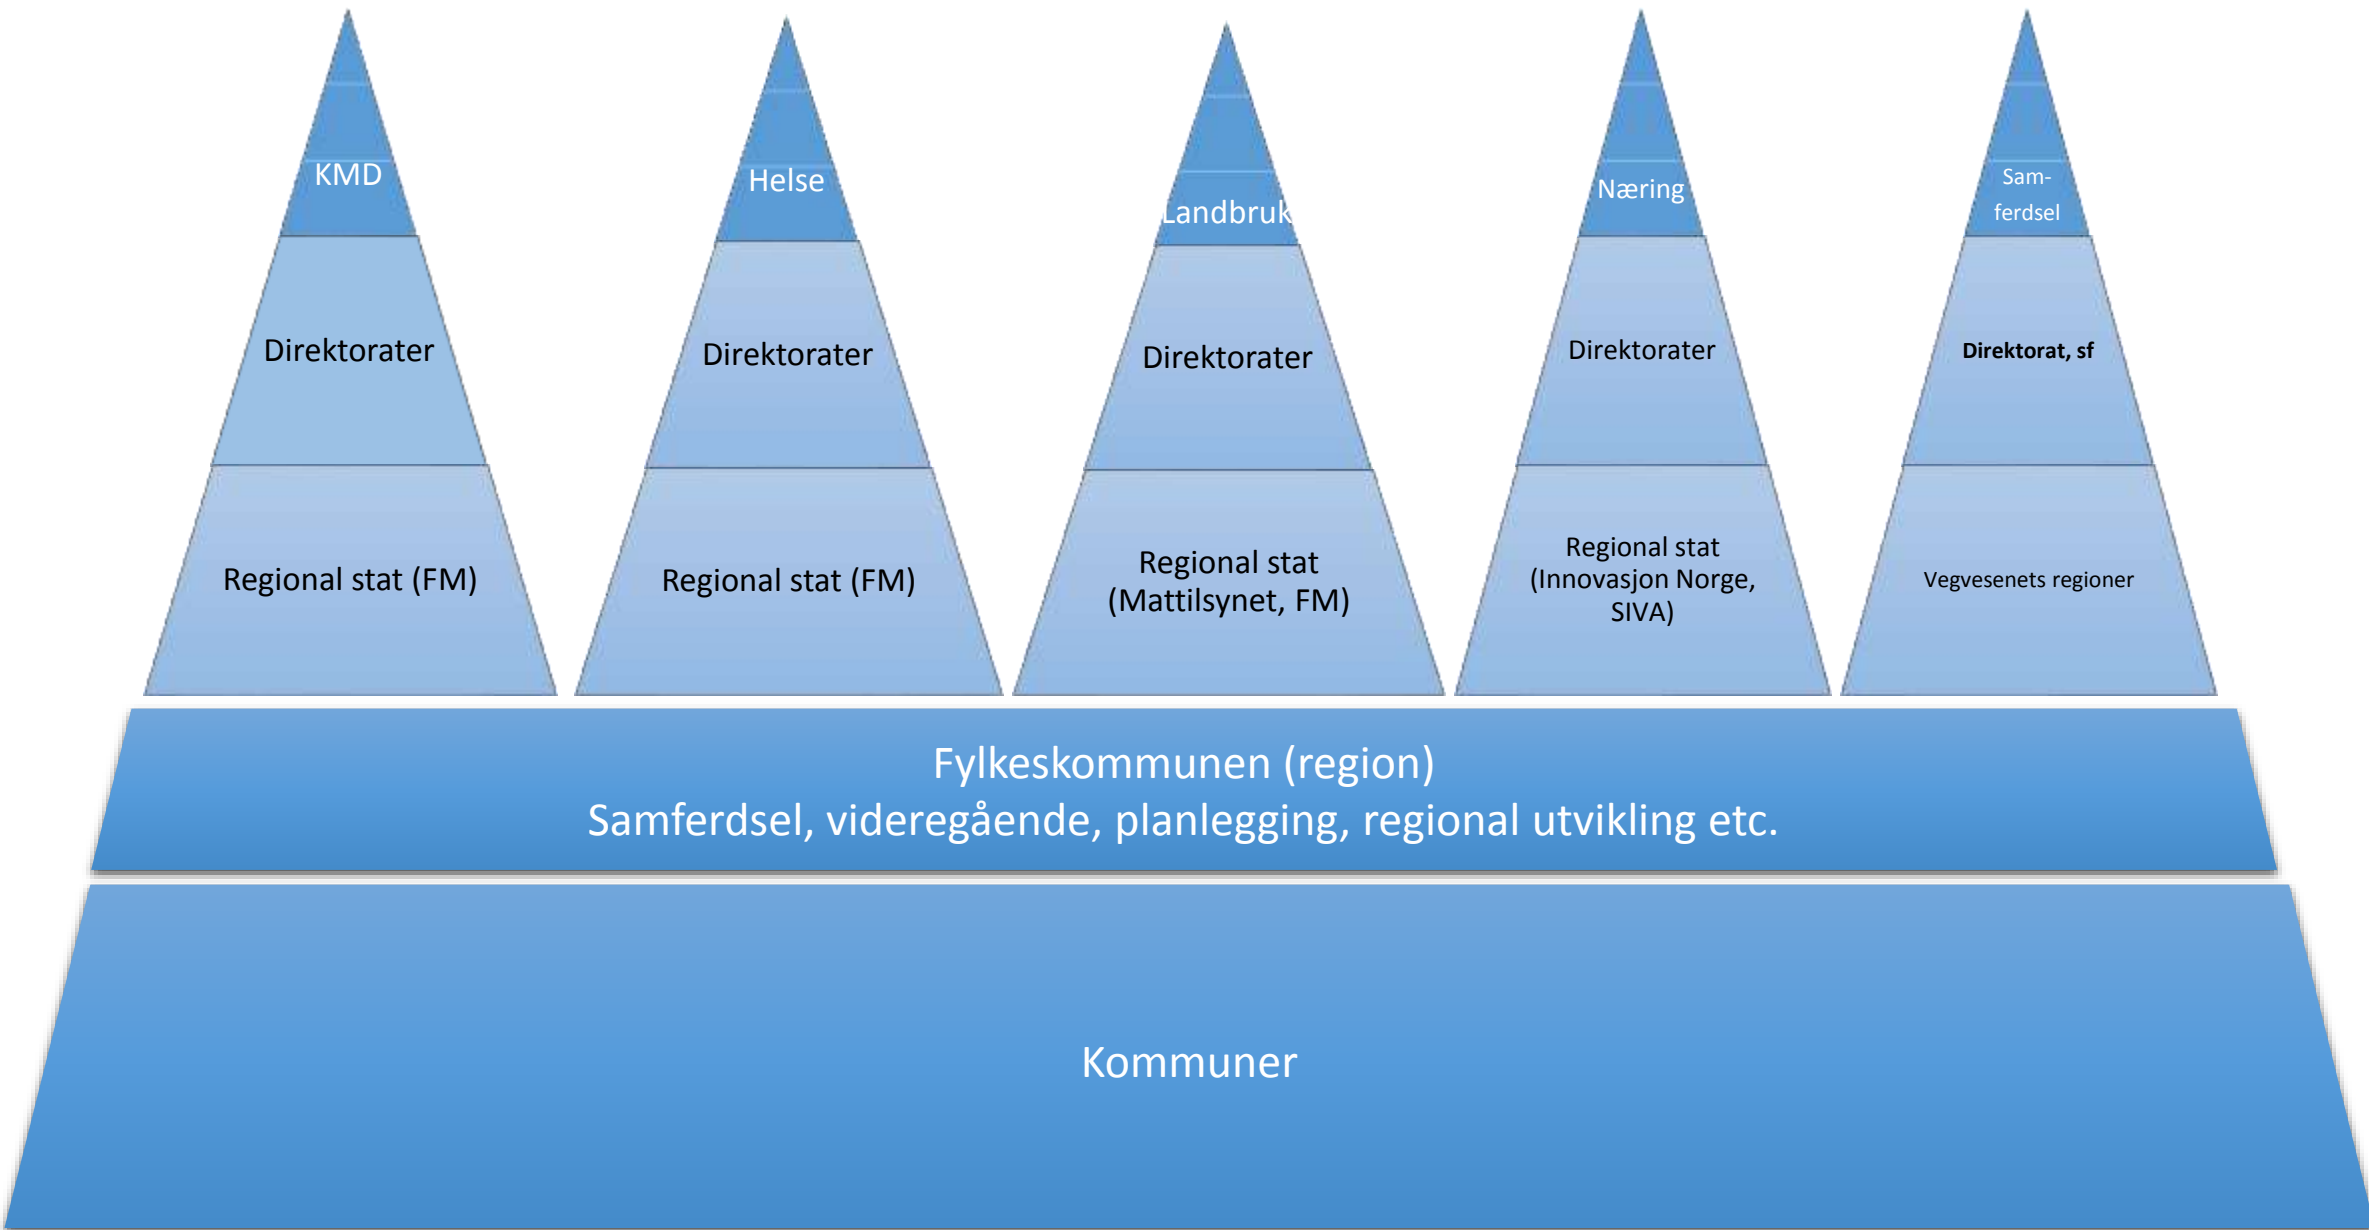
KMD

Direktorater

Regional stat (FM)

Helse

Direktorater

Regional stat (FM)

Landbruk

Direktorater

Regional stat (Mattilsynet, FM)

Næring

Direktorater

Regional stat (Innovasjon Norge, SIVA)

Samferdsel

Direktorat, sf

Vegvesenets regioner

Fylkeskommunen (region)
Samferdsel, videregående, planlegging, regional utvikling etc.

Kommuner